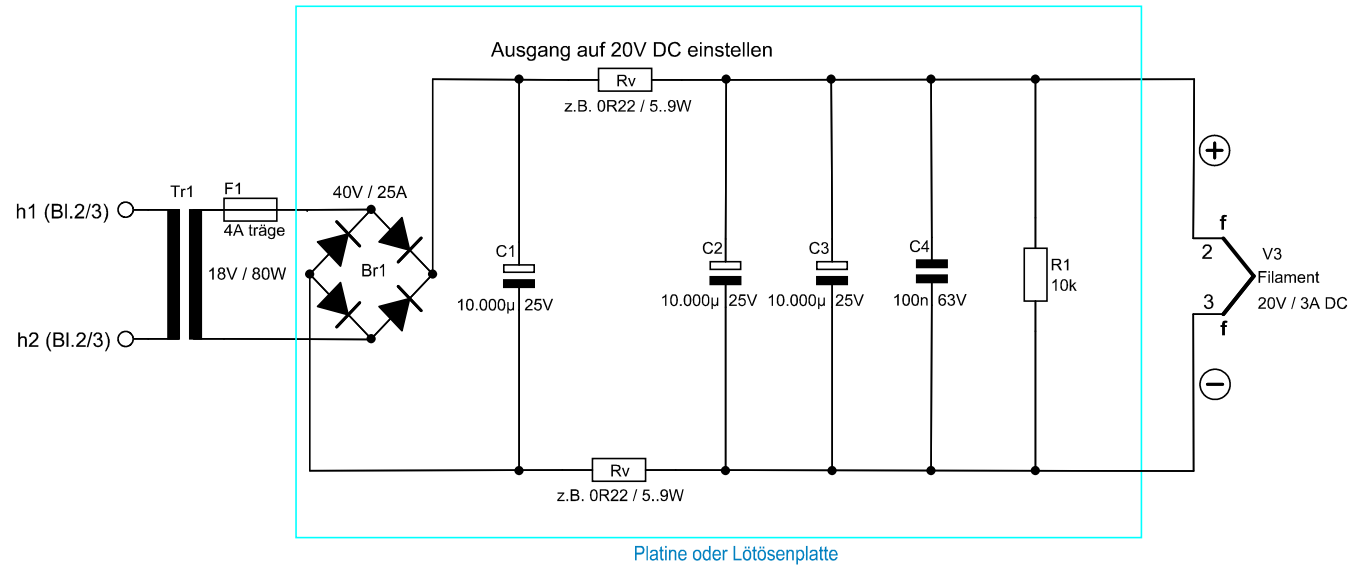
Ausgang auf 20V DC einstellen

Rv

z.B. 0R22 / 5..9W

h1 (Bl.2/3)

h2 (Bl.2/3)

Tr1

F1

4A träge

18V / 80W

40V / 25A

Br1

C1

10.000µ 25V

C2

10.000µ 25V

C3

10.000µ 25V

C4

100n 63V

R1

10k

+

f

2

V3

Filament

20V / 3A DC

3

f

−

Rv

z.B. 0R22 / 5..9W

Platine oder Lötösenplatte